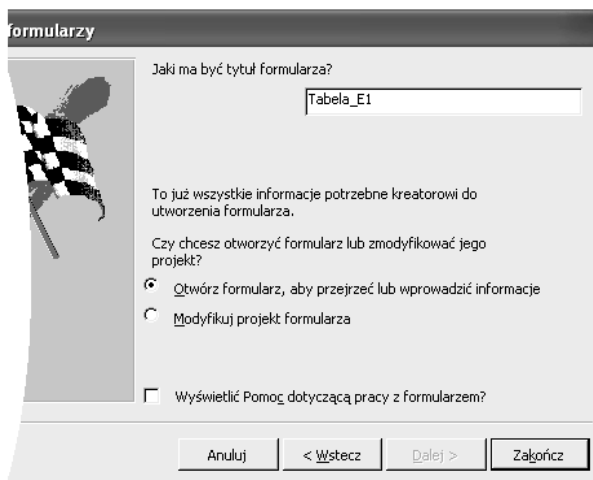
formularzy

Jaki ma być tytuł formularza?

Tabela_E1

To już wszystkie informacje potrzebne kreatorowi do utworzenia formularza.

Czy chcesz otworzyć formularz lub zmodyfikować jego projekt?

Otwórz formularz, aby przejrzeć lub wprowadzić informacje

Modyfikuj projekt formularza

Wyświetlić Pomoc dotyczącą pracy z formularzem?

Anuluj

< Wstecz

Dalej >

Zakończ